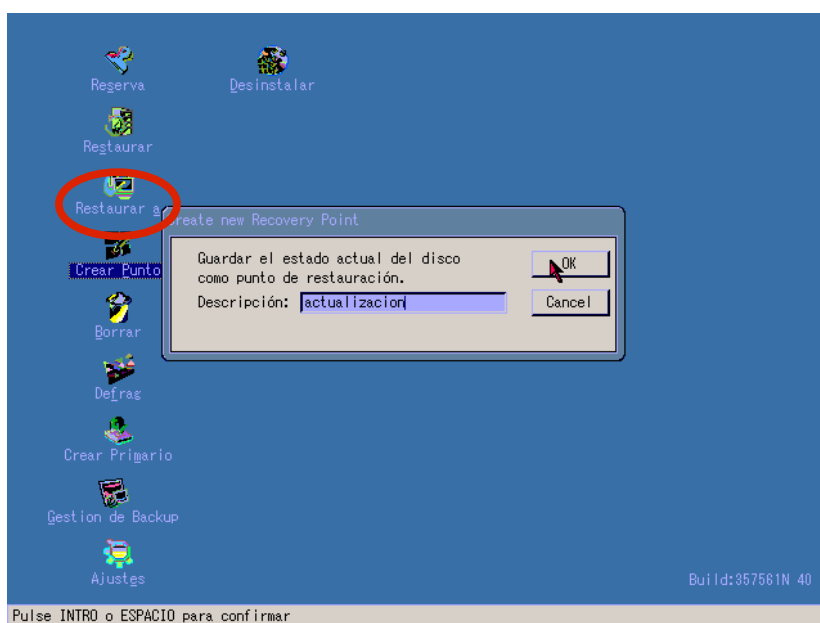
Reserva

Desinstalar

Restaurar

Restaurar a

Crear Punto

Borrar

Defrag

Crear Primario

Gestion de Backup

Ajustes

reate new Recovery Point

Guardar el estado actual del disco como punto de restauración.

Descripción: actualizacion

OK

Cancel

Build:357561N 40

Pulse INTRO o ESPACIO para confirmar